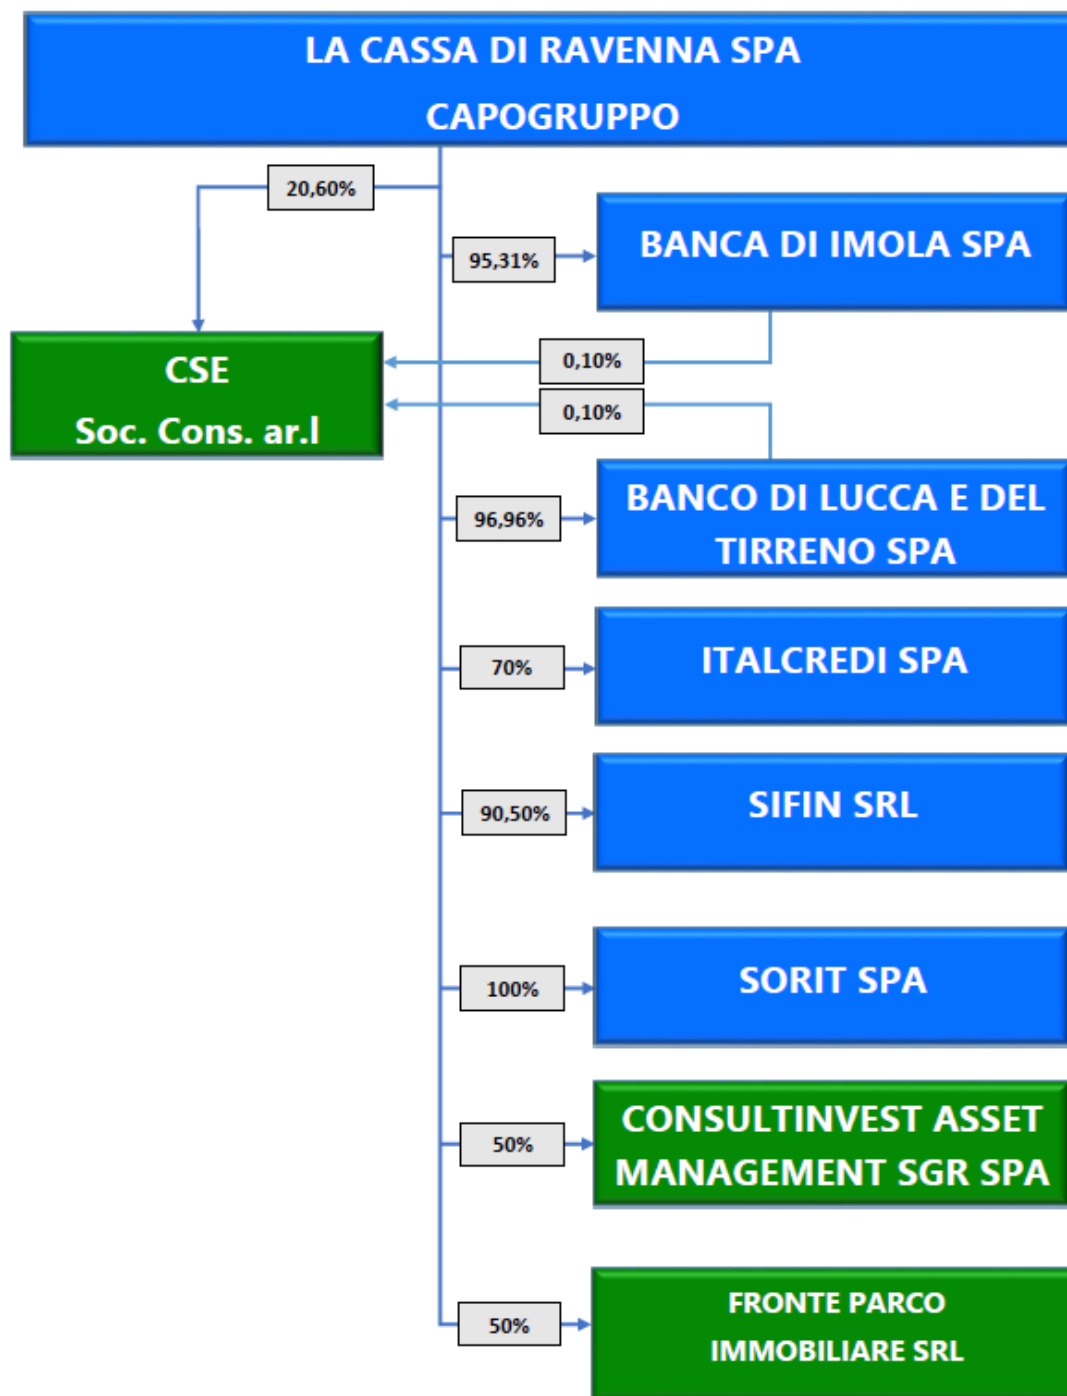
LA CASSA DI RAVENNA SPA
CAPOGRUPPO

20,60%

95,31%

BANCA DI IMOLA SPA

CSE
Soc. Cons. ar.l

0,10%

0,10%

96,96%

BANCO DI LUCCA E DEL TIRRENO SPA

70%

ITALCREDI SPA

90,50%

SIFIN SRL

100%

SORIT SPA

50%

CONSULTINVEST ASSET MANAGEMENT SGR SPA

50%

FRONTE PARCO IMMOBILIARE SRL